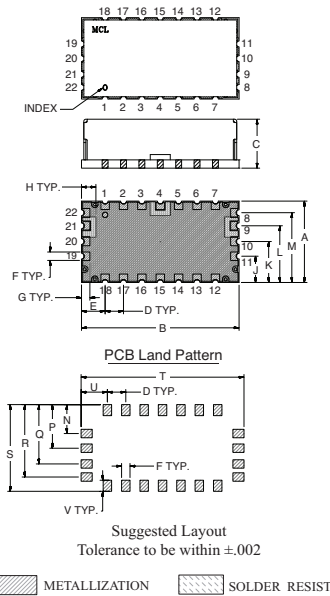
18 17 16 15 14 13 12

MCL

19
20
21
22

11
10
9
8

INDEX

1 2 3 4 5 6 7

C

H TYP.

1 2 3 4 5 6 7

22
21
20
19

8
9
10
11

A
M
L
K
J

F TYP.

G TYP.

18 17 16 15 14 13 12

E

D TYP.

B

PCB Land Pattern

T

U

D TYP.

S
R
Q
P
N

F TYP.

V TYP.

Suggested Layout
Tolerance to be within ±.002

METALLIZATION

SOLDER RESIST